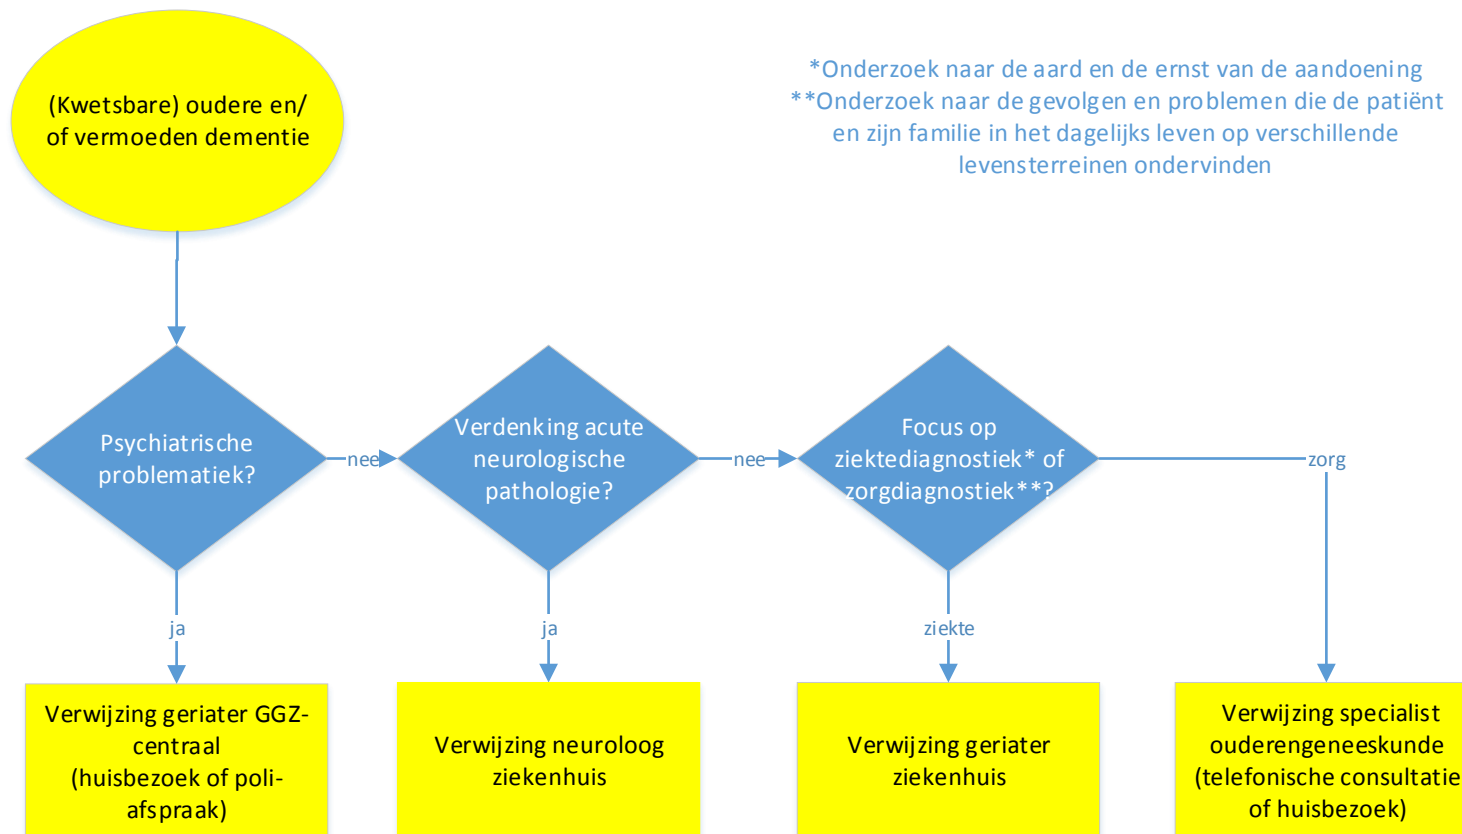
(Kwetsbare) oudere en/of vermoeden dementie

*Onderzoek naar de aard en de ernst van de aandoening
**Onderzoek naar de gevolgen en problemen die de patiënt en zijn familie in het dagelijks leven op verschillende levensterreinen ondervinden

Psychiatrische problematiek?

nee

Verdenking acute neurologische pathologie?

nee

Focus op ziektediagnostiek* of zorgdiagnostiek**?

zorg

ja

ja

ziekte

Verwijzing geriater GGZ-centraal (huisbezoek of poli-afspraak)

Verwijzing neuroloog ziekenhuis

Verwijzing geriater ziekenhuis

Verwijzing specialist ouderengeneeskunde (telefonische consultatie of huisbezoek)